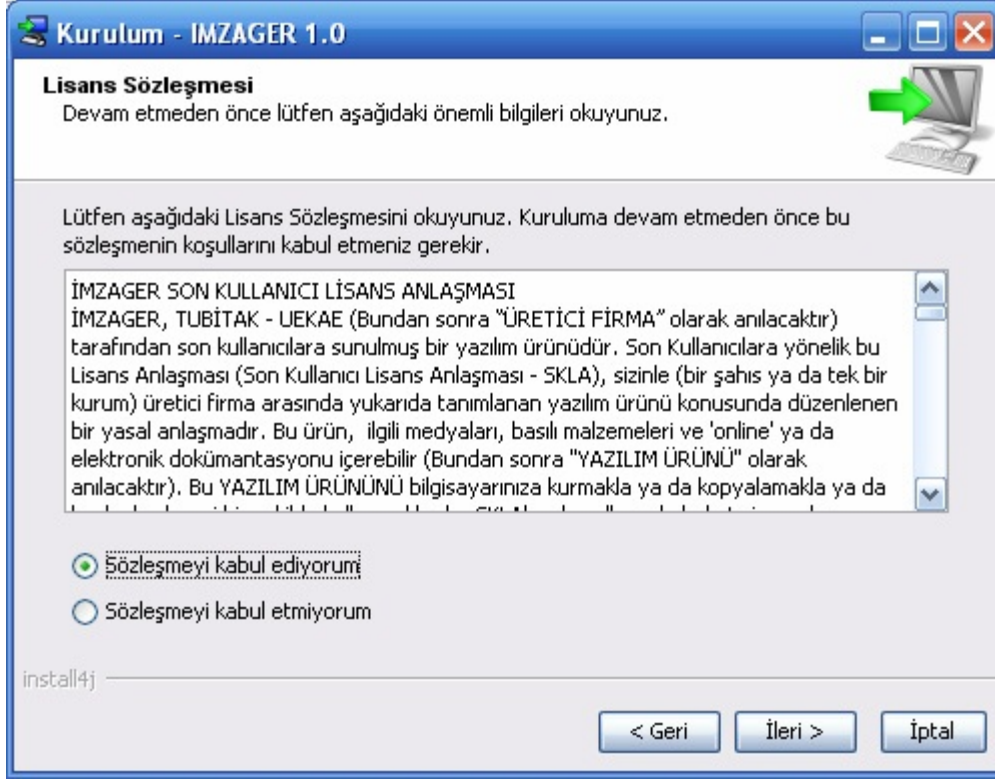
Kurulum - IMZAGER 1.0

Lisans Sözleşmesi
Devam etmeden önce lütfen aşağıdaki önemli bilgileri okuyunuz.

Lütfen aşağıdaki Lisans Sözleşmesini okuyunuz. Kuruluma devam etmeden önce bu sözleşmenin koşullarını kabul etmeniz gerekir.

İMZAGER SON KULLANICI LİSANS ANLAŞMASI
İMZAGER, TUBİTAK - UEKAE (Bundan sonra "ÜRETİCİ FİRMA" olarak anılacaktır) tarafından son kullanıcılara sunulmuş bir yazılım ürünüdür. Son Kullanıcılara yönelik bu Lisans Anlaşması (Son Kullanıcı Lisans Anlaşması - SKLA), sizinle (bir şahıs ya da tek bir kurum) üretici firma arasında yukarıda tanımlanan yazılım ürünü konusunda düzenlenen bir yasal anlaşmadır. Bu ürün, ilgili medyaları, basılı malzemeleri ve 'online' ya da elektronik dokümantasyonu içerebilir (Bundan sonra "YAZILIM ÜRÜNÜ" olarak anılacaktır). Bu YAZILIM ÜRÜNÜNÜ bilgisayarınıza kurmakla ya da kopyalamakla ya da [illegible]

Sözleşmeyi kabul ediyorum
Sözleşmeyi kabul etmiyorum

install4j

< Geri
İleri >
İptal